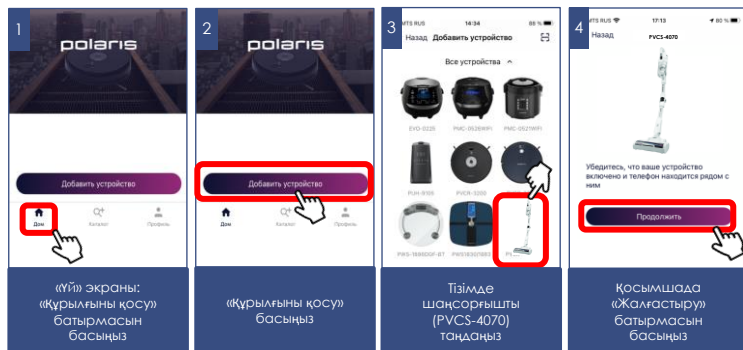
1
polaris
Добавить устройство
Дом
Каталог
Профиль
«Үй» экраны: «Құрылғыны қосу» батырмасын басыңыз

2
polaris
Добавить устройство
Дом
Каталог
Профиль
«Құрылғыны қосу» басыңыз

3
MTS RUS 14:34 88 %
Назад Добавить устройство
Все устройства
EVO-0225
PMC-0528WIFI
PMC-0521WIFI
PUH-9105
PVCR-3200
PWS-1860DGF-BT
PWS1834DWIFI
PV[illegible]
Тізімде шаңсорғышты (PVCS-4070) таңдаңыз

4
MTS RUS 17:13 80 %
Назад PVCS-4070
Убедитесь, что ваше устройство включено и телефон находится рядом с ним
Продолжить
Қосымшада «Жалғастыру» батырмасын басыңыз